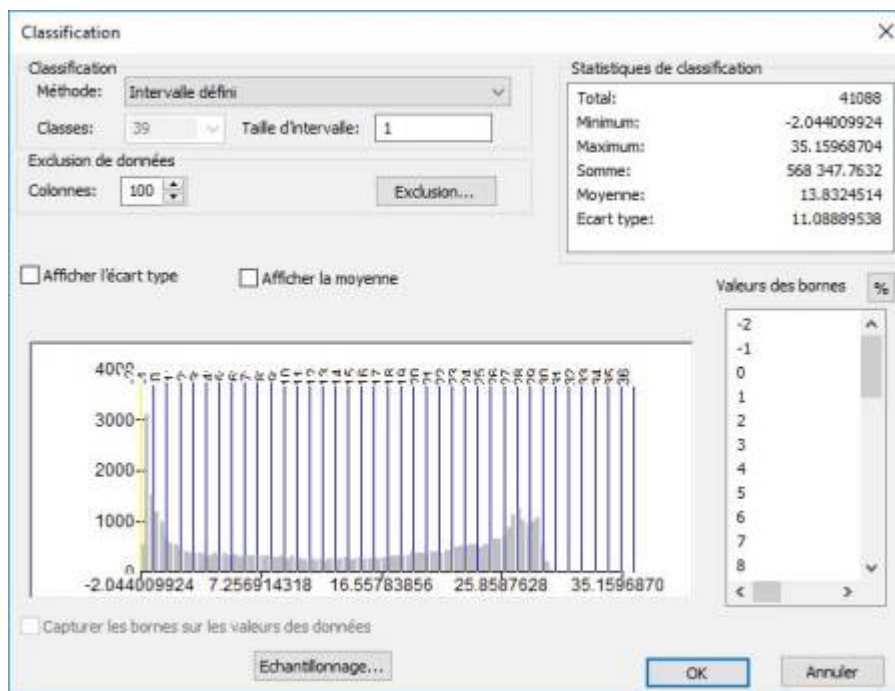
Classification

Classification
Méthode: Intervalle défini
Classes: 39
Taille d'intervalle: 1

Exclusion de données
Colonnes: 100
Exclusion...

Statistiques de classification
Total: 41088
Minimum: -2.044009924
Maximum: 35.15968704
Somme: 568 347.7632
Moyenne: 13.8324514
Ecart type: 11.08889538

Afficher l'écart type
Afficher la moyenne

Valeurs des bornes
%

4000
3000
2000
1000
0
-2.044009924 7.256914318 16.55783856 25.8587628 35.1596870

-2
-1
0
1
2
3
4
5
6
7
8

Capturer les bornes sur les valeurs des données

Echantillonnage...

OK
Annuler